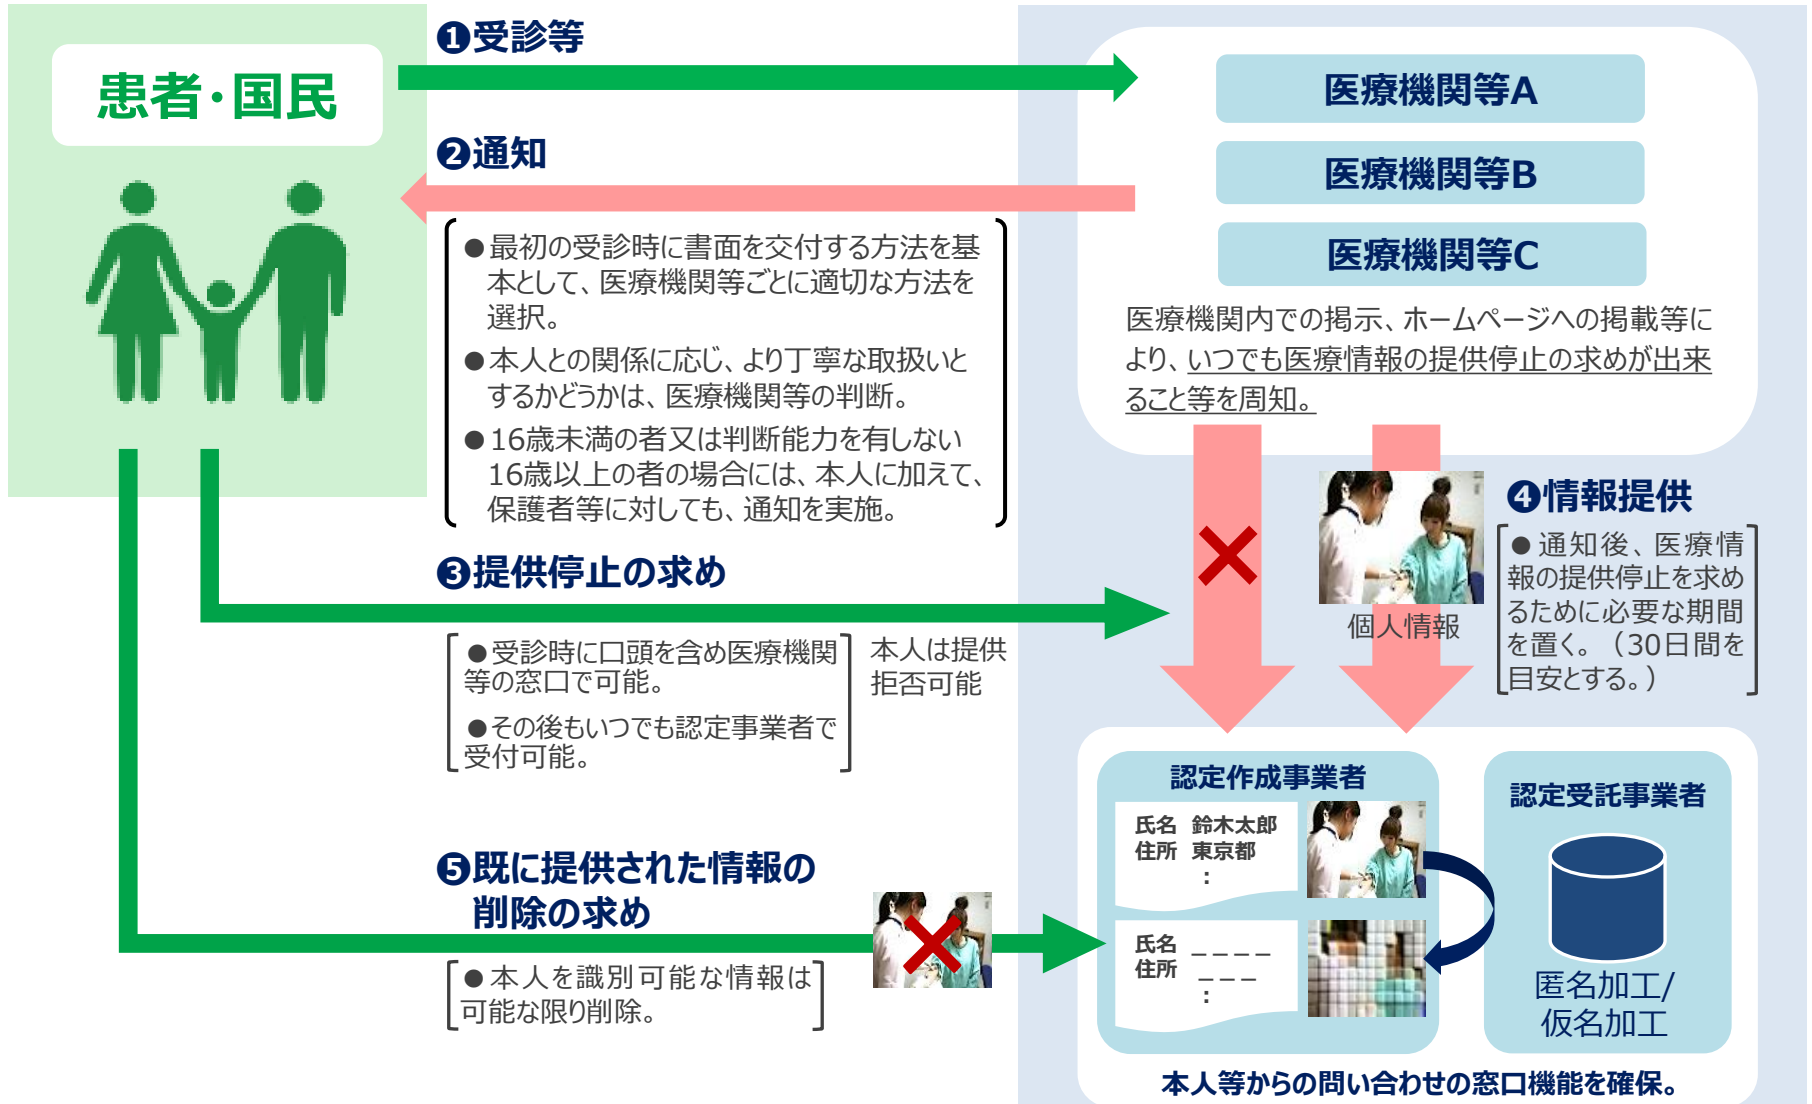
患者・国民

❶受診等

❷通知

医療機関等A

医療機関等B

医療機関等C

●最初の受診時に書面を交付する方法を基本として、医療機関等ごとに適切な方法を選択。
●本人との関係に応じ、より丁寧な取扱いとするかどうかは、医療機関等の判断。
●16歳未満の者又は判断能力を有しない16歳以上の者の場合には、本人に加えて、保護者等に対しても、通知を実施。

医療機関内での掲示、ホームページへの掲載等により、いつでも医療情報の提供停止の求めが出来ること等を周知。

❸提供停止の求め

個人情報

❹情報提供

●通知後、医療情報の提供停止を求めるために必要な期間を置く。（30日間を目安とする。）

●受診時に口頭を含め医療機関等の窓口で可能。
●その後もいつでも認定事業者で受付可能。

本人は提供拒否可能

❺既に提供された情報の削除の求め

●本人を識別可能な情報は可能な限り削除。

認定作成事業者

氏名 鈴木太郎
住所 東京都
：

氏名 ＿＿＿＿
住所 ＿＿＿
：

認定受託事業者

匿名加工/
仮名加工

本人等からの問い合わせの窓口機能を確保。